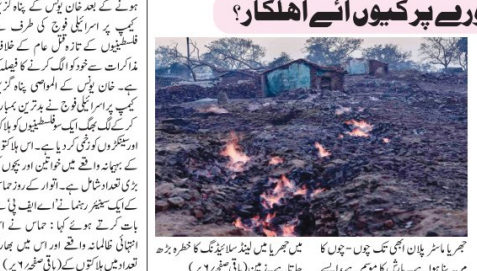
دورے پر کیوں آئے اہلکار؟

ہونے کے بعد خان یونس کے پناہ گزین کیمپ پر اسرائیلی فوج کی طرف سے فلسطینیوں کے تازہ قتل عام کے خلاف مذاکرات سے خود کو الگ کرنے کا فیصلہ ہے۔ خان یونس کے المواسی پناہ گزین کیمپ پر اسرائیلی فوج نے بدترین بمباری کر کے لگ بھگ ایک سو فلسطینیوں کو ہلاک اور سیکڑوں کو زخمی کر دیا ہے۔ اس بلاکت کے بہانہ واقعے میں خواتین اور بچوں کی بڑی تعداد شامل ہے۔ اتوار کے روز حماس کے ایک سینئر رہنما نے اے ایف پی سے بات کرتے ہوئے کہا: حماس نے انتہائی ظالمانہ واقعے اور اس میں بھاری تعداد میں ہلاکتوں کے (باقی صفحہ ۶ پر)

جھریا ماسٹر پلان ابھی تک چوں۔چوں کا مربہ بنا ہوا ہے۔ بارش کا موسم ہے ایسے میں جھریا میں لینڈ سلائیڈنگ کا خطرہ بڑھ جاتا ہے۔ (باقی صفحہ ۶ پر)